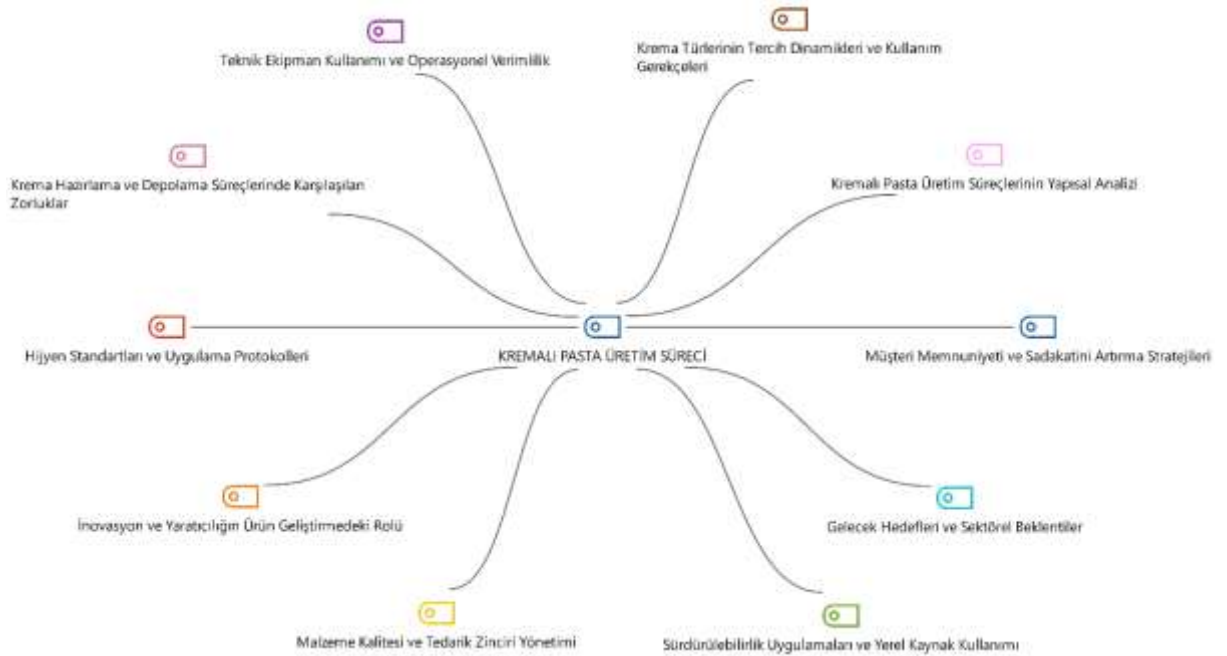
Teknik Ekipman Kullanımı ve Operasyonel Verimlilik

Krema Türlerinin Tercih Dinamikleri ve Kullanım Gerekçeleri

Krema Hazırlama ve Depolama Süreçlerinde Karşılaşılan Zorluklar

Kremalı Pasta Üretim Süreçlerinin Yapısal Analizi

Hijyen Standartları ve Uygulama Protokolleri

KREMALI PASTA ÜRETİM SÜRECİ

Müşteri Memnuniyeti ve Sadakatini Artırma Stratejileri

İnovasyon ve Yaratıcılığın Ürün Geliştirmedeki Rolü

Gelecek Hedefleri ve Sektörel Beklentiler

Malzeme Kalitesi ve Tedarik Zinciri Yönetimi

Sürdürülebilirlik Uygulamaları ve Yerel Kaynak Kullanımı